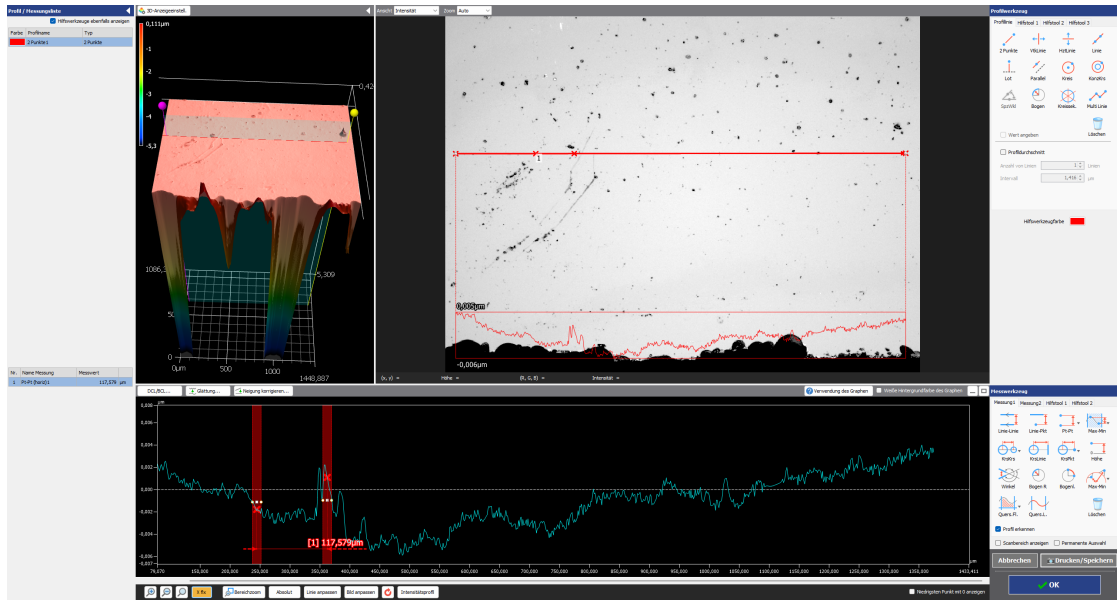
Profil / Messungsliste
Hilfswerkzeuge ebenfalls anzeigen

| Farbe | Profilname | Typ |
|---|---|---|
| | 2 Punkte 1 | 2 Punkte |

| Nr. | Name Messung | Messwert | |
|---|---|---|---|
| 1 | Pt-Pt (horiz) 1 | 117,579 | µm |

3D-Anzeigeeinstell.
0,111µm
-1
-2
-3
-4
-5,1
0,42
1086,3
5,309
500
1000
0µm
1448,887

Ansicht Intensität Zoom Auto
1
0,005µm
-0,006µm
(x, y) Höhe (R, G, B) Intensität

Profilwerkzeug
Profillinie Hilfstool 1 Hilfstool 2 Hilfstool 3
2 Punkte VtLinie HzLinie Linie
Lot Parallel Kreis Konzktr.
SptWkl Bogen Kreisseit. Multi Linie
Löschen
Wert angeben
Profildurchschnitt
Anzahl von Linien 1 Linien
Intervall 1,450 µm
Hilfswerkzeugfarbe

DC/BC... Glättung... Neigung korrigieren...
Verwendung des Graphen Weiße Hintergrundfarbe des Graphen
µm
0,006
0,004
0,002
0,000
-0,002
-0,004
-0,006
-0,007
[1] 117,579µm
79,670 150,000 200,000 250,000 300,000 350,000 400,000 450,000 500,000 550,000 600,000 650,000 700,000 750,000 800,000 850,000 900,000 950,000 1000,000 1050,000 1100,000 1150,000 1200,000 1250,000 1300,000 1350,000 1433,411
X fix Benachbarn Absolut Linie anpassen Bild anpassen Intensitätsprofil
Niedrigsten Punkt mit 0 anzeigen

Messwerkzeug
Messung1 Messung2 Hilfstool 1 Hilfstool 2
Linie-Linie Linie-PKt Pt-Pt Max-Min
KrsKrs KrsLinie KrsPkt Höhe
Winkel Bogen R BogenL Max-Min
Quers.Fl. Quers.L. Löschen
Profil erkennen
Scanbereich anzeigen Permanente Auswahl
Abbrechen Drucken/Speichern
OK